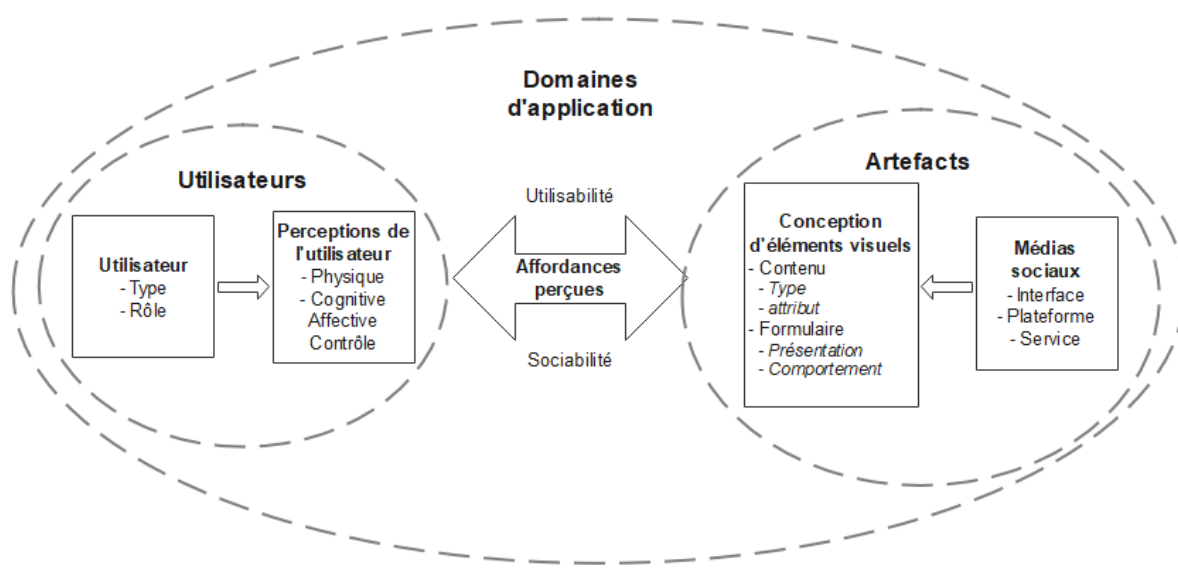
Domaines d'application

Utilisateurs

Utilisateur
- Type
- Rôle

Perceptions de l'utilisateur
- Physique
- Cognitive
Affective
Contrôle

Utilisabilité

Affordances perçues

Sociabilité

Artefacts

Conception d'éléments visuels
- Contenu
- Type
- attribut
- Formulaire
- Présentation
- Comportement

Médias sociaux
- Interface
- Plateforme
- Service